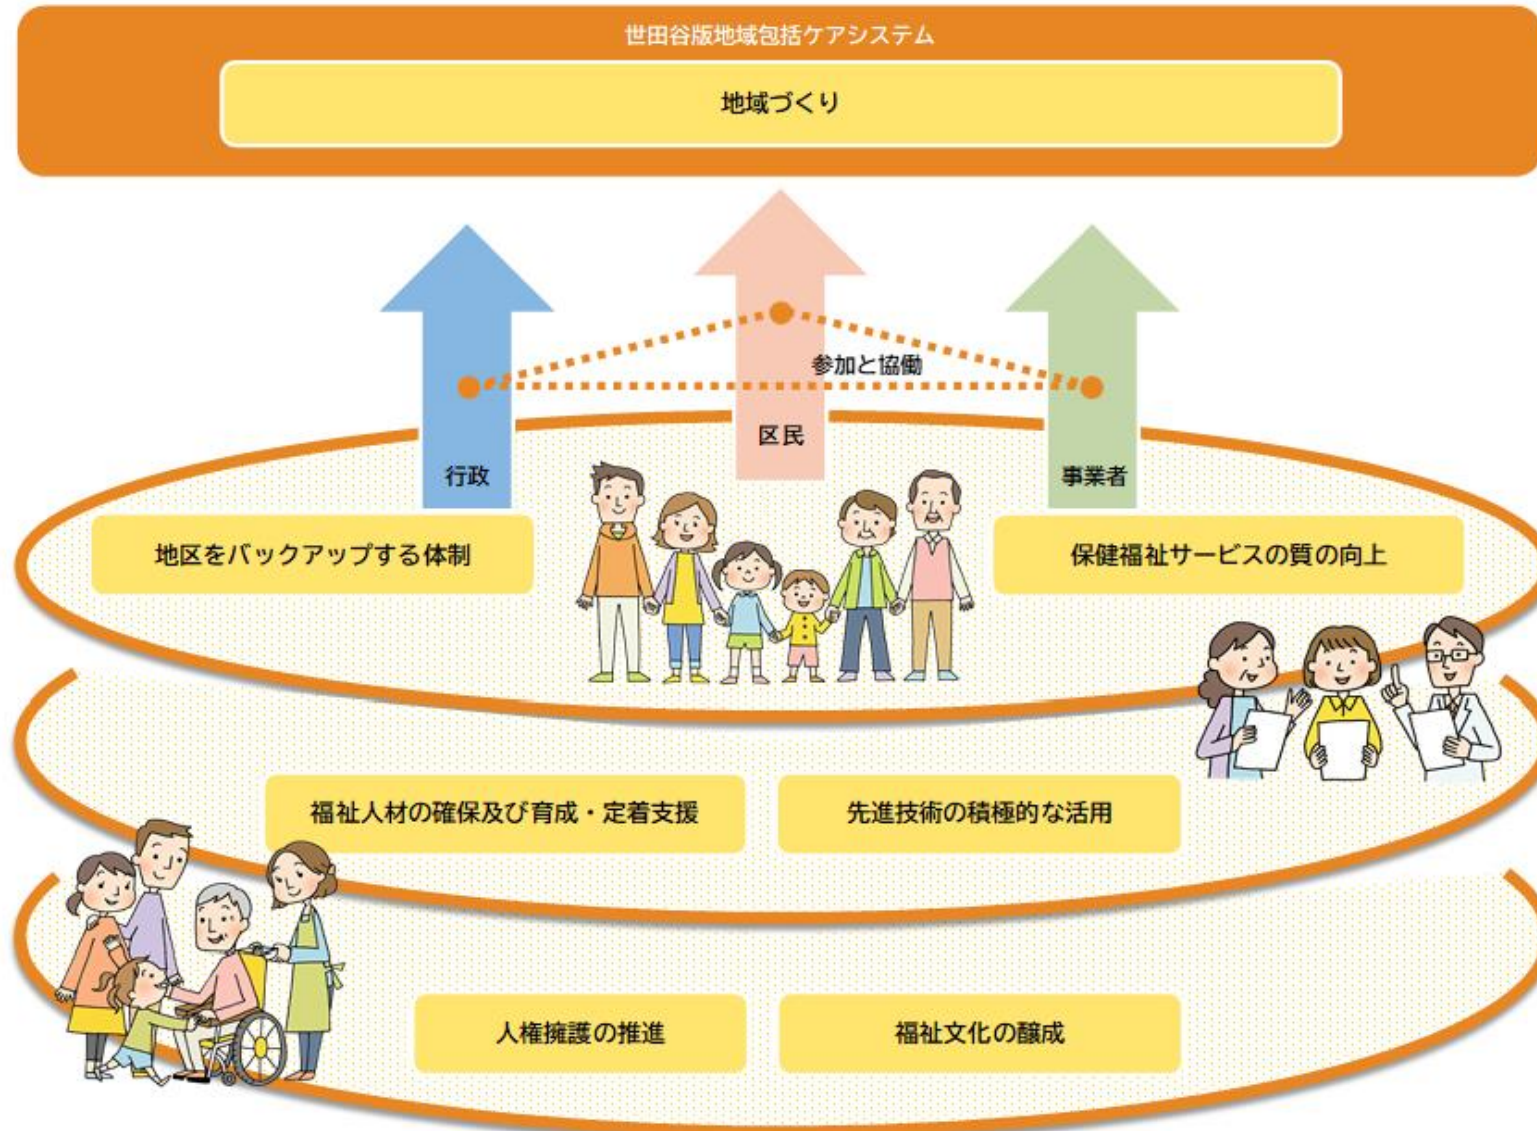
世田谷版地域包括ケアシステム

地域づくり

参加と協働

区民

行政

事業者

地区をバックアップする体制

保健福祉サービスの質の向上

福祉人材の確保及び育成・定着支援

先進技術の積極的な活用

人権擁護の推進

福祉文化の醸成